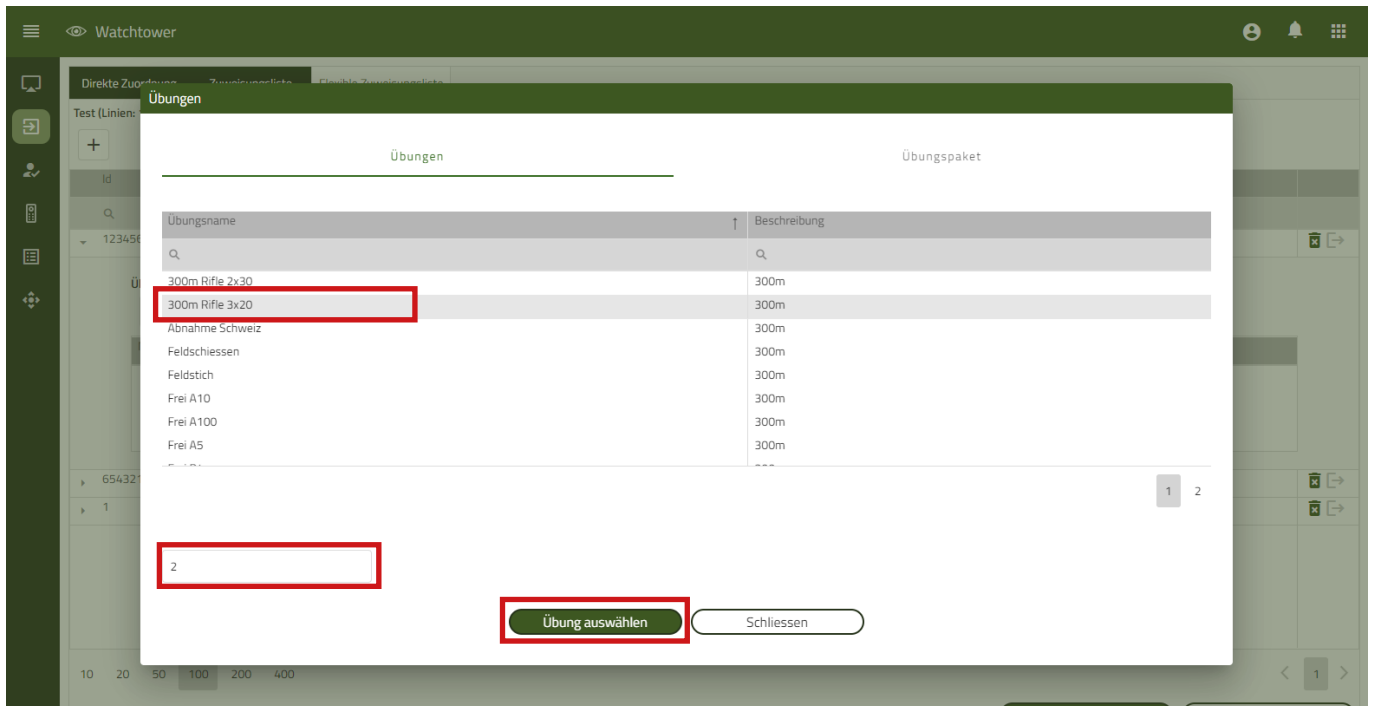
Watchtower

Direkte Zuordnung | Zuweisungsliste | Flexible Zuweisungsliste

Test (Linien:

+

Id

123456

Ü

654321

1

Übungen

Übungen | Übungspaket

| Übungsname ↑ | Beschreibung |
|---|---|
| 300m Rifle 2x30 | 300m |
| 300m Rifle 3x20 | 300m |
| Abnahme Schweiz | 300m |
| Feldschiessen | 300m |
| Feldstich | 300m |
| Frei A10 | 300m |
| Frei A100 | 300m |
| Frei A5 | 300m |

1 2

2

Übung auswählen | Schliessen

10 20 50 100 200 400

< 1 >